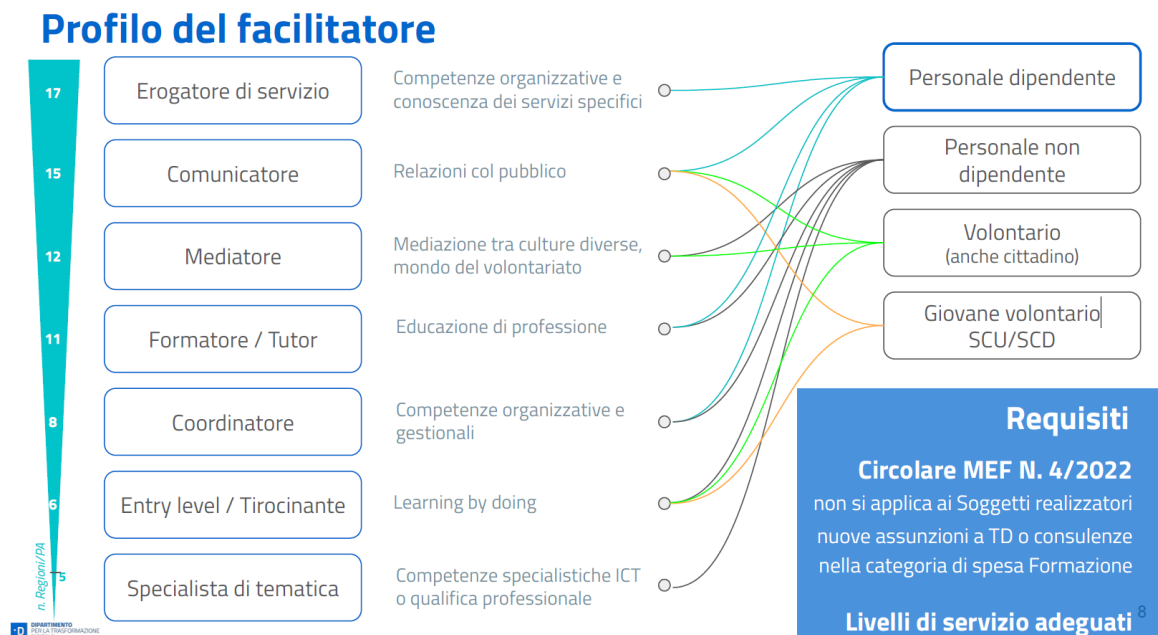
Profilo del facilitatore

17
15
12
11
8
6
5
n. Regioni/PA

Erogatore di servizio
Competenze organizzative e conoscenza dei servizi specifici

Comunicatore
Relazioni col pubblico

Mediatore
Mediazione tra culture diverse, mondo del volontariato

Formatore / Tutor
Educazione di professione

Coordinatore
Competenze organizzative e gestionali

Entry level / Tirocinante
Learning by doing

Specialista di tematica
Competenze specialistiche ICT o qualifica professionale

Personale dipendente

Personale non dipendente

Volontario
(anche cittadino)

Giovane volontario SCU/SCD

Requisiti

Circolare MEF N. 4/2022
non si applica ai Soggetti realizzatori
nuove assunzioni a TD o consulenze nella categoria di spesa Formazione

Livelli di servizio adeguati

8

DIPARTIMENTO PER LA TRASFORMAZIONE